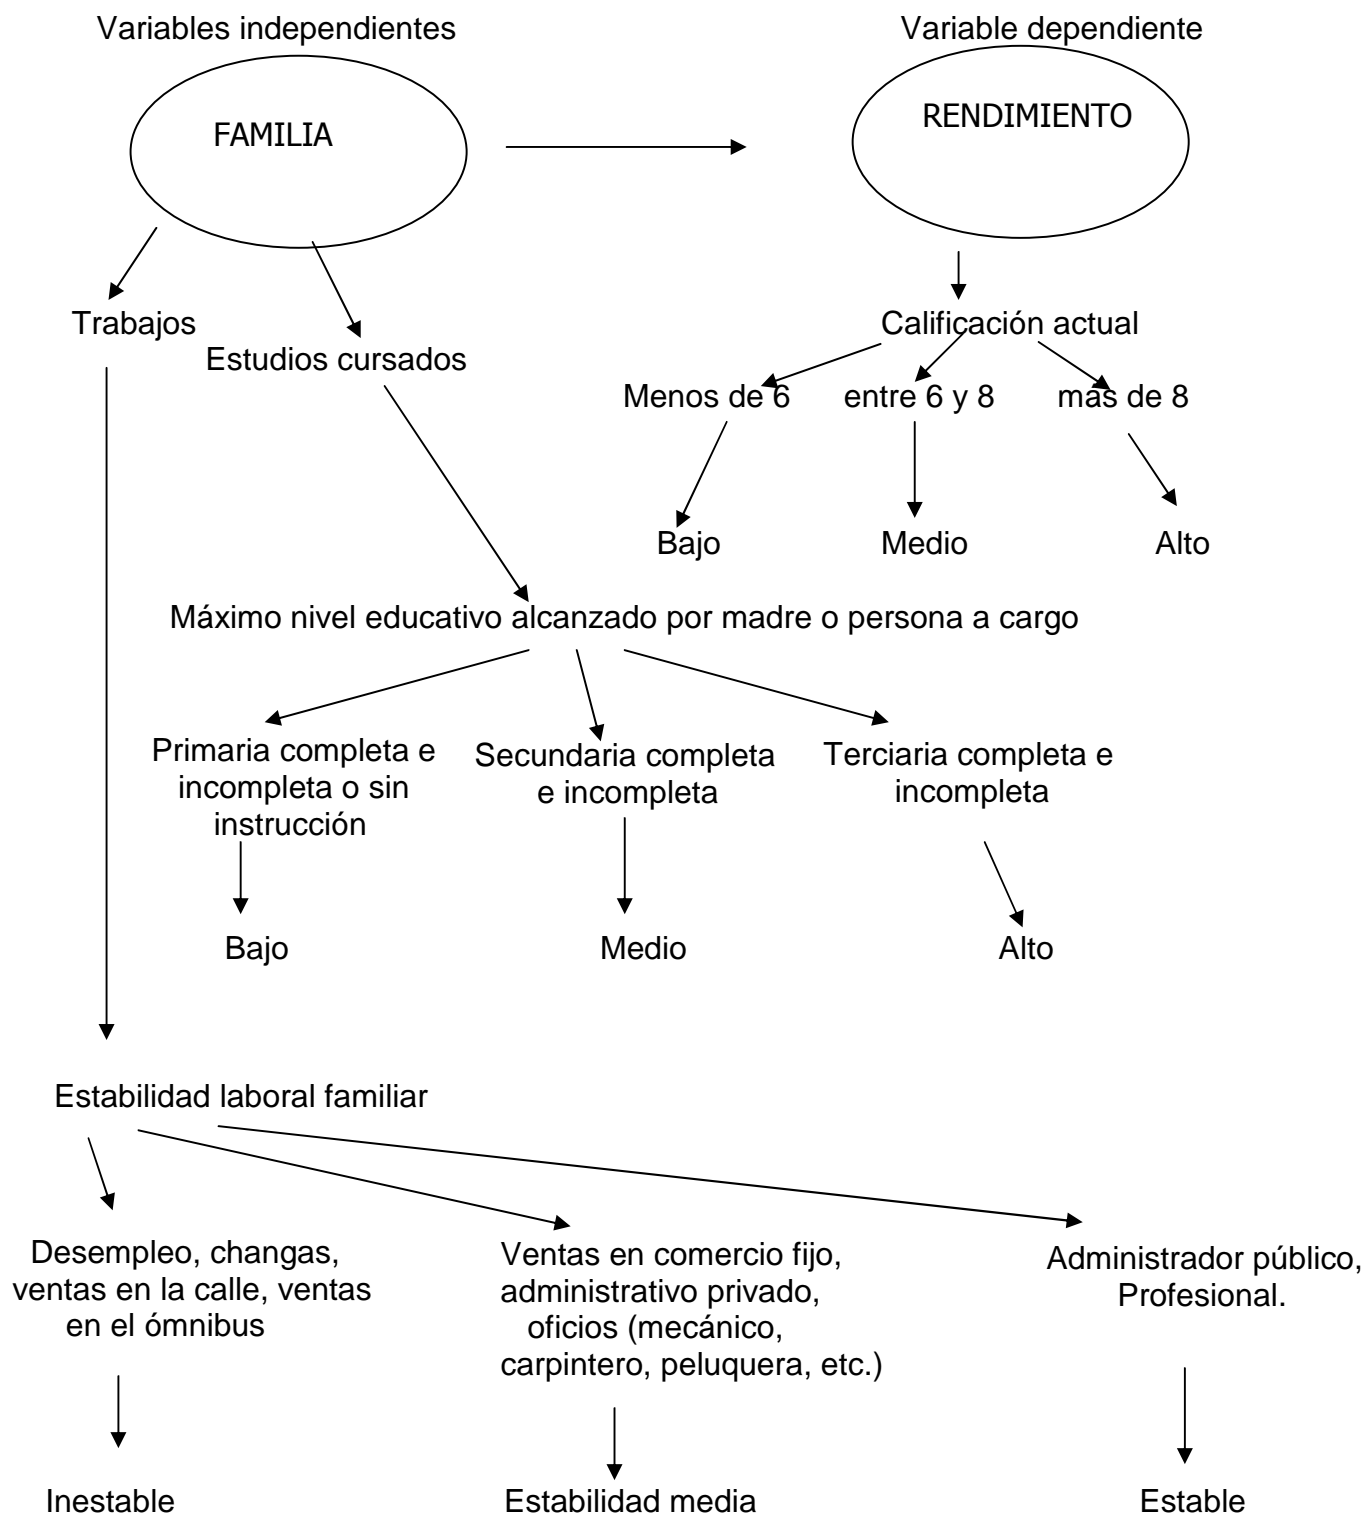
Variables independientes

Variable dependiente

FAMILIA

RENDIMIENTO

Trabajos

Estudios cursados

Calificación actual

Menos de 6 entre 6 y 8 mas de 8

Bajo Medio Alto

Máximo nivel educativo alcanzado por madre o persona a cargo

Primaria completa e incompleta o sin instrucción

Secundaria completa e incompleta

Terciaria completa e incompleta

Bajo Medio Alto

Estabilidad laboral familiar

Desempleo, changas, ventas en la calle, ventas en el ómnibus

Ventas en comercio fijo, administrativo privado, oficios (mecánico, carpintero, peluquera, etc.)

Administrador público, Profesional.

Inestable

Estabilidad media

Estable